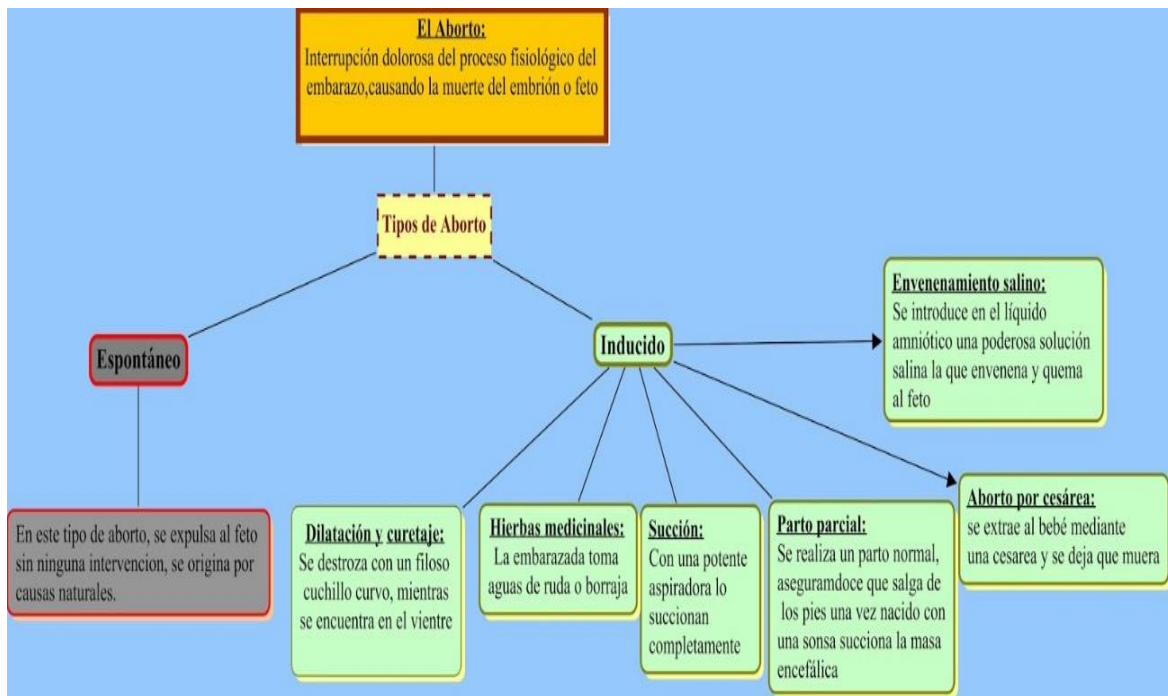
El Aborto:
Interrupción dolorosa del proceso fisiológico del embarazo,causando la muerte del embrión o feto

Tipos de Aborto

Espontáneo

En este tipo de aborto, se expulsa al feto sin ninguna intervencion, se origina por causas naturales.

Inducido

Envenenamiento salino:
Se introduce en el líquido amniótico una poderosa solución salina la que envenena y quema al feto

Dilatación y curetaje:
Se destroza con un filoso cuchillo curvo, mientras se encuentra en el vientre

Hierbas medicinales:
La embarazada toma aguas de ruda o borraja

Succión:
Con una potente aspiradora lo succionan completamente

Parto parcial:
Se realiza un parto normal, aseguramdoce que salga de los pies una vez nacido con una sonsa succiona la masa encefálica

Aborto por cesárea:
se extrae al bebé mediante una cesarea y se deja que muera